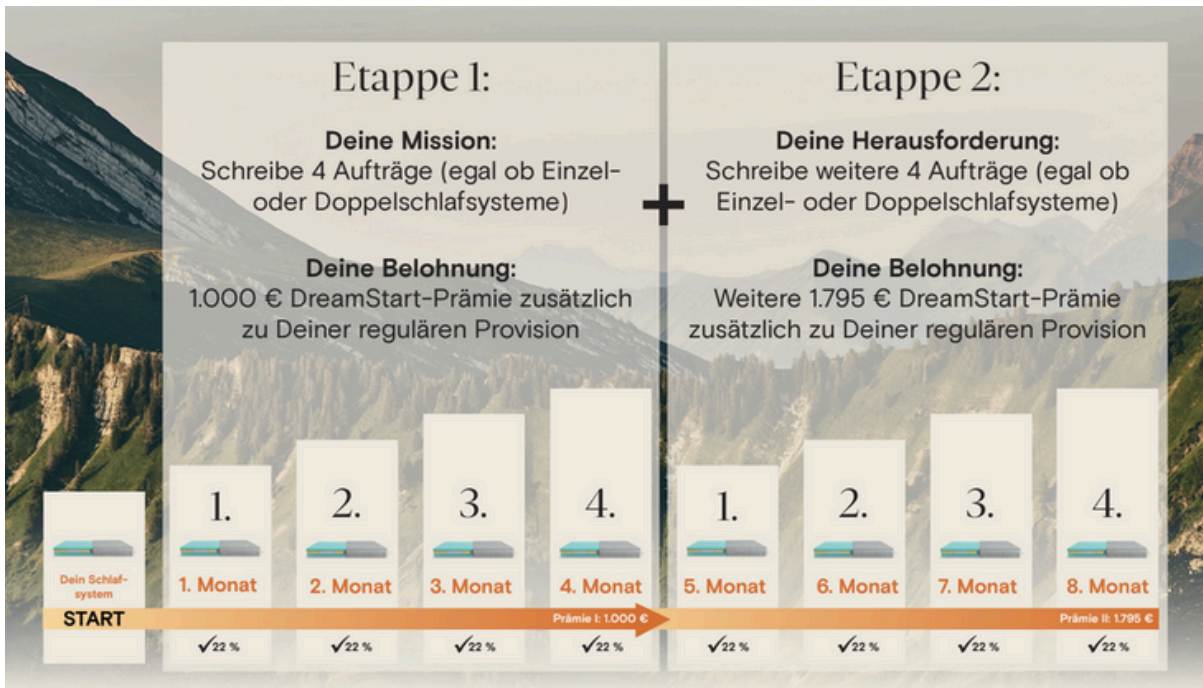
Etappe 1:

**Deine Mission:**
Schreibe 4 Aufträge (egal ob Einzel- oder Doppelschlafsysteme)

**Deine Belohnung:**
1.000 € DreamStart-Prämie zusätzlich zu Deiner regulären Provision

+

Etappe 2:

**Deine Herausforderung:**
Schreibe weitere 4 Aufträge (egal ob Einzel- oder Doppelschlafsysteme)

**Deine Belohnung:**
Weitere 1.795 € DreamStart-Prämie zusätzlich zu Deiner regulären Provision

Dein Schlafsystem

1. 1. Monat
2. 2. Monat
3. 3. Monat
4. 4. Monat
1. 5. Monat
2. 6. Monat
3. 7. Monat
4. 8. Monat

START

Prämie I: 1.000 €

Prämie II: 1.795 €

✓22 % ✓22 % ✓22 % ✓22 % ✓22 % ✓22 % ✓22 % ✓22 %